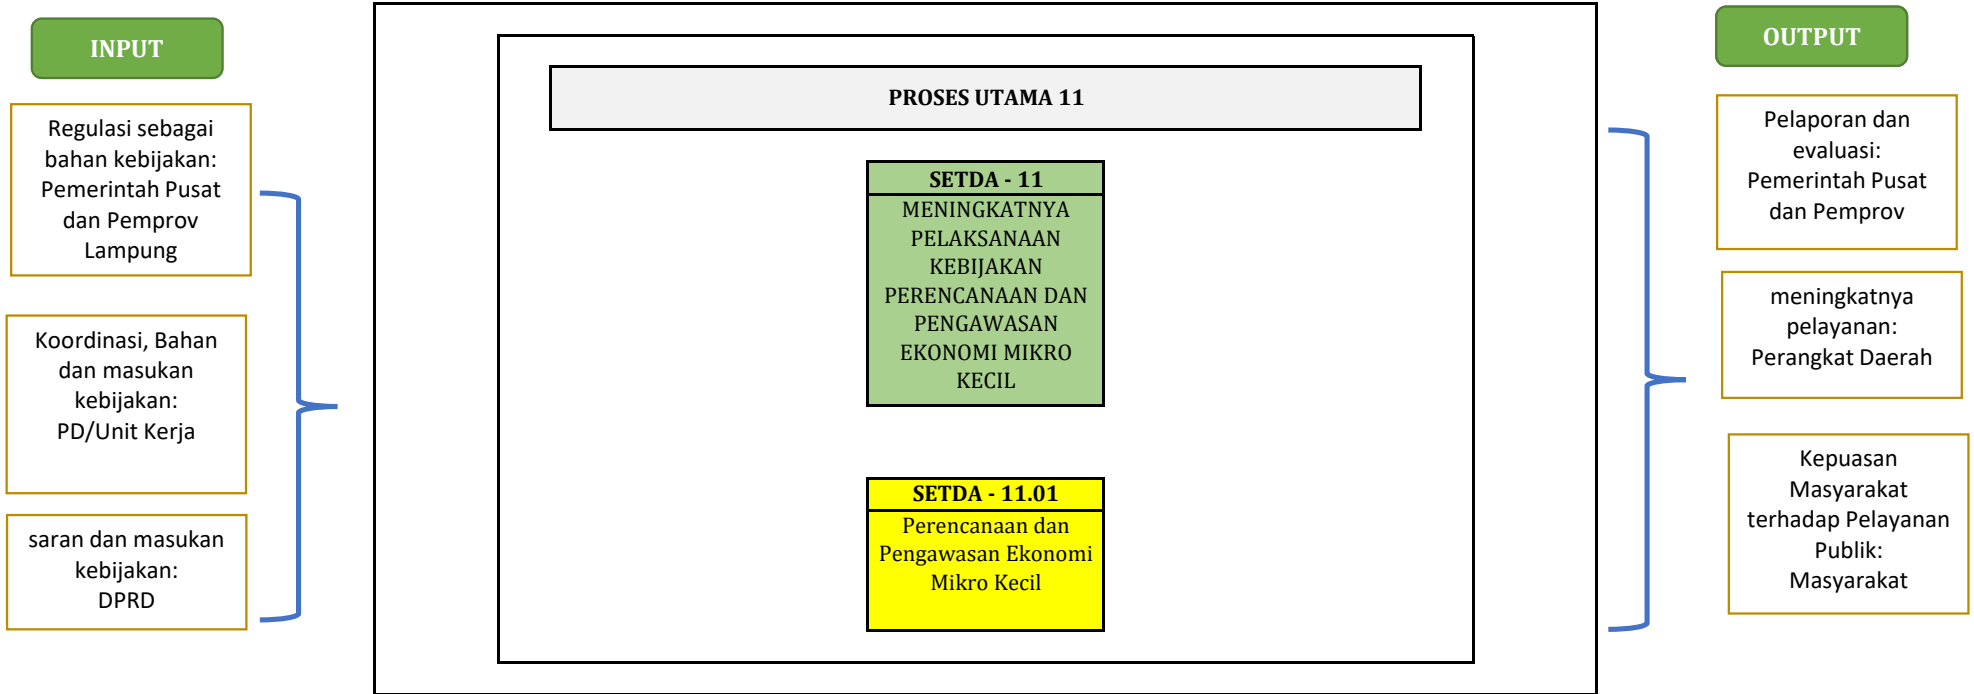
INPUT

Regulasi sebagai bahan kebijakan: Pemerintah Pusat dan Pemprov Lampung

Koordinasi, Bahan dan masukan kebijakan: PD/Unit Kerja

saran dan masukan kebijakan: DPRD

PROSES UTAMA 11

SETDA - 11
MENINGKATNYA PELAKSANAAN KEBIJAKAN PERENCANAAN DAN PENGAWASAN EKONOMI MIKRO KECIL

SETDA - 11.01
Perencanaan dan Pengawasan Ekonomi Mikro Kecil

OUTPUT

Pelaporan dan evaluasi: Pemerintah Pusat dan Pemprov

meningkatnya pelayanan: Perangkat Daerah

Kepuasan Masyarakat terhadap Pelayanan Publik: Masyarakat